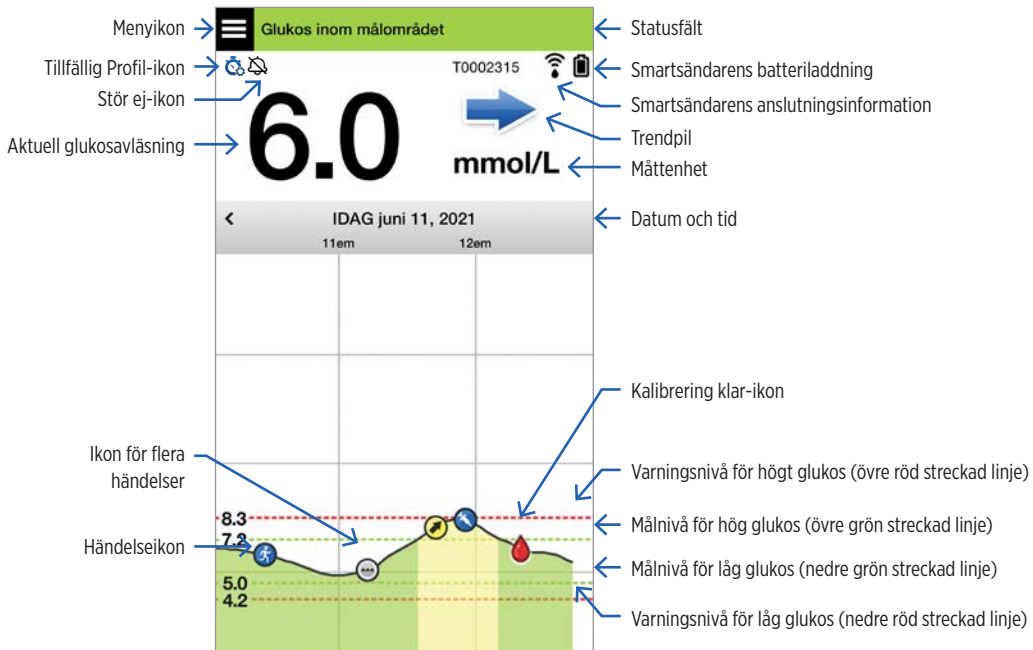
Menyikon
Glukos inom målområdet
Statusfält
Tillfällig Profil-ikon
T0002315
Smartsändarens batteriladdning
Stör ej-ikon
Smartsändarens anslutningsinformation
Aktuell glukosavläsning
6.0
Trendpil
mmol/L
Måttenhet
IDAG juni 11, 2021
Datum och tid
11em
12em
Kalibrering klar-ikon
Ikon för flera händelser
Varningsnivå för högt glukos (övre röd streckad linje)
8.3
Målnivå för hög glukos (övre grön streckad linje)
7.2
Händelseikon
Målnivå för låg glukos (nedre grön streckad linje)
5.0
4.2
Varningsnivå för låg glukos (nedre röd streckad linje)